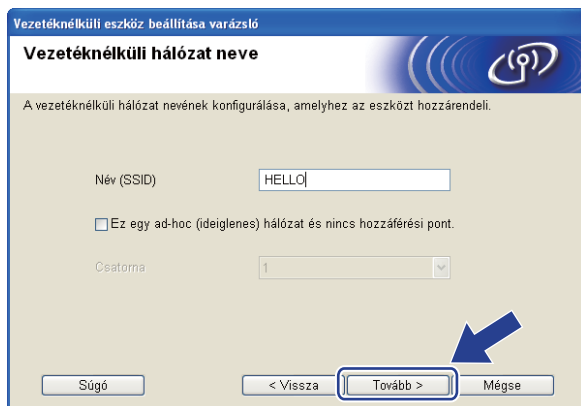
Vezetéknélküli eszköz beállítása varázsló

Vezetéknélküli hálózat neve

A vezetéknélküli hálózat nevének konfigurálása, amelyhez az eszközt hozzárendeli.

Név (SSID) HELLO

Ez egy ad-hoc (ideiglenes) hálózat és nincs hozzáférési pont.

Csatorna 1

Súgó

< Vissza

Tovább >

Mégse